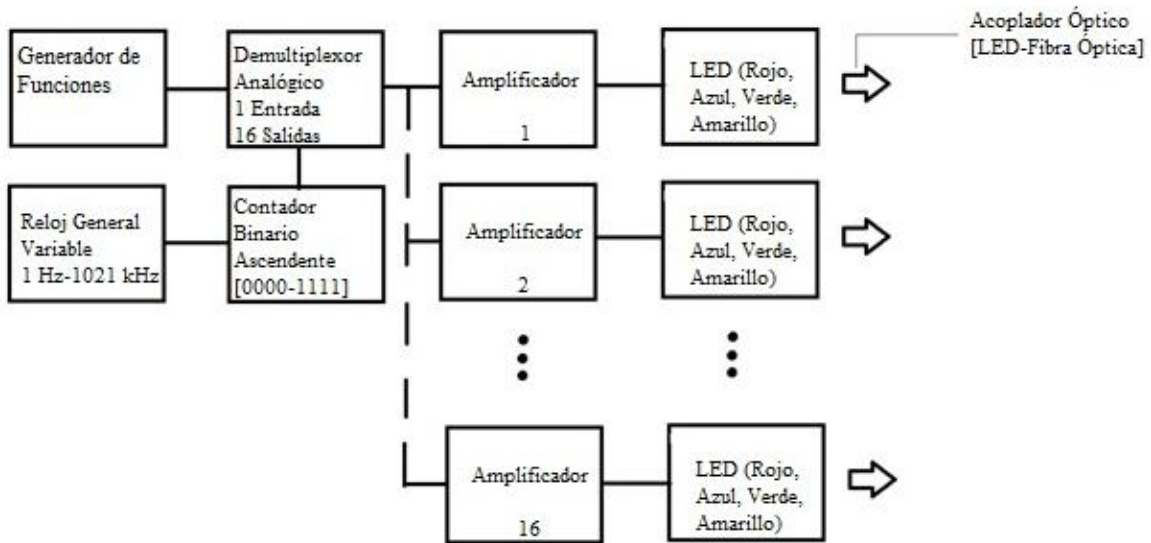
Acoplador Óptico [LED-Fibra Óptica]

Generador de Funciones

Demultiplexor Analógico 1 Entrada 16 Salidas

Amplificador 1

LED (Rojo, Azul, Verde, Amarillo)

Reloj General Variable 1 Hz-1021 kHz

Contador Binario Ascendente [0000-1111]

Amplificador 2

LED (Rojo, Azul, Verde, Amarillo)

Amplificador 16

LED (Rojo, Azul, Verde, Amarillo)